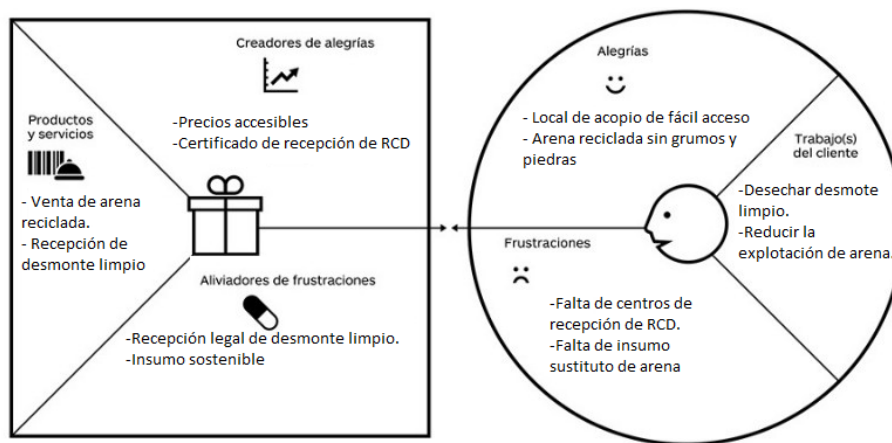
Creadores de alegrías

-Precios accesibles
-Certificado de recepción de RCD

Productos y servicios

- Venta de arena reciclada.
- Recepción de desmonte limpio

Aliviadores de frustraciones

-Recepción legal de desmonte limpio.
-Insumo sostenible

Alegrías

- Local de acopio de fácil acceso
- Arena reciclada sin grumos y piedras

Trabajo(s) del cliente

-Desechar desmonte limpio.
-Reducir la explotación de arena.

Frustraciones

-Falta de centros de recepción de RCD.
-Falta de insumo sustituto de arena